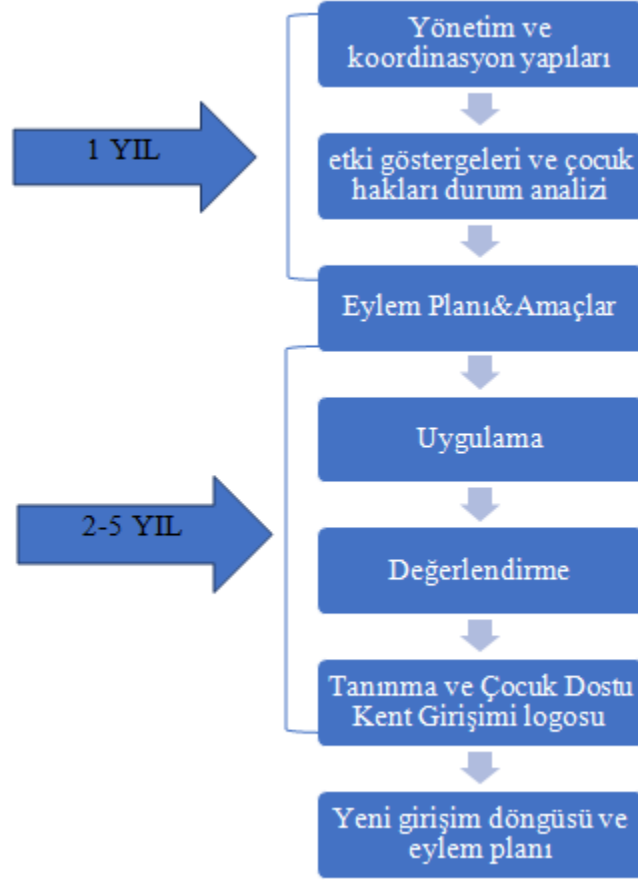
1 YIL

Yönetim ve koordinasyon yapıları

etki göstergeleri ve çocuk hakları durum analizi

Eylem Planı&Amaçlar

2-5 YIL

Uygulama

Değerlendirme

Tanınma ve Çocuk Dostu Kent Girişimi logosu

Yeni girişim döngüsü ve eylem planı